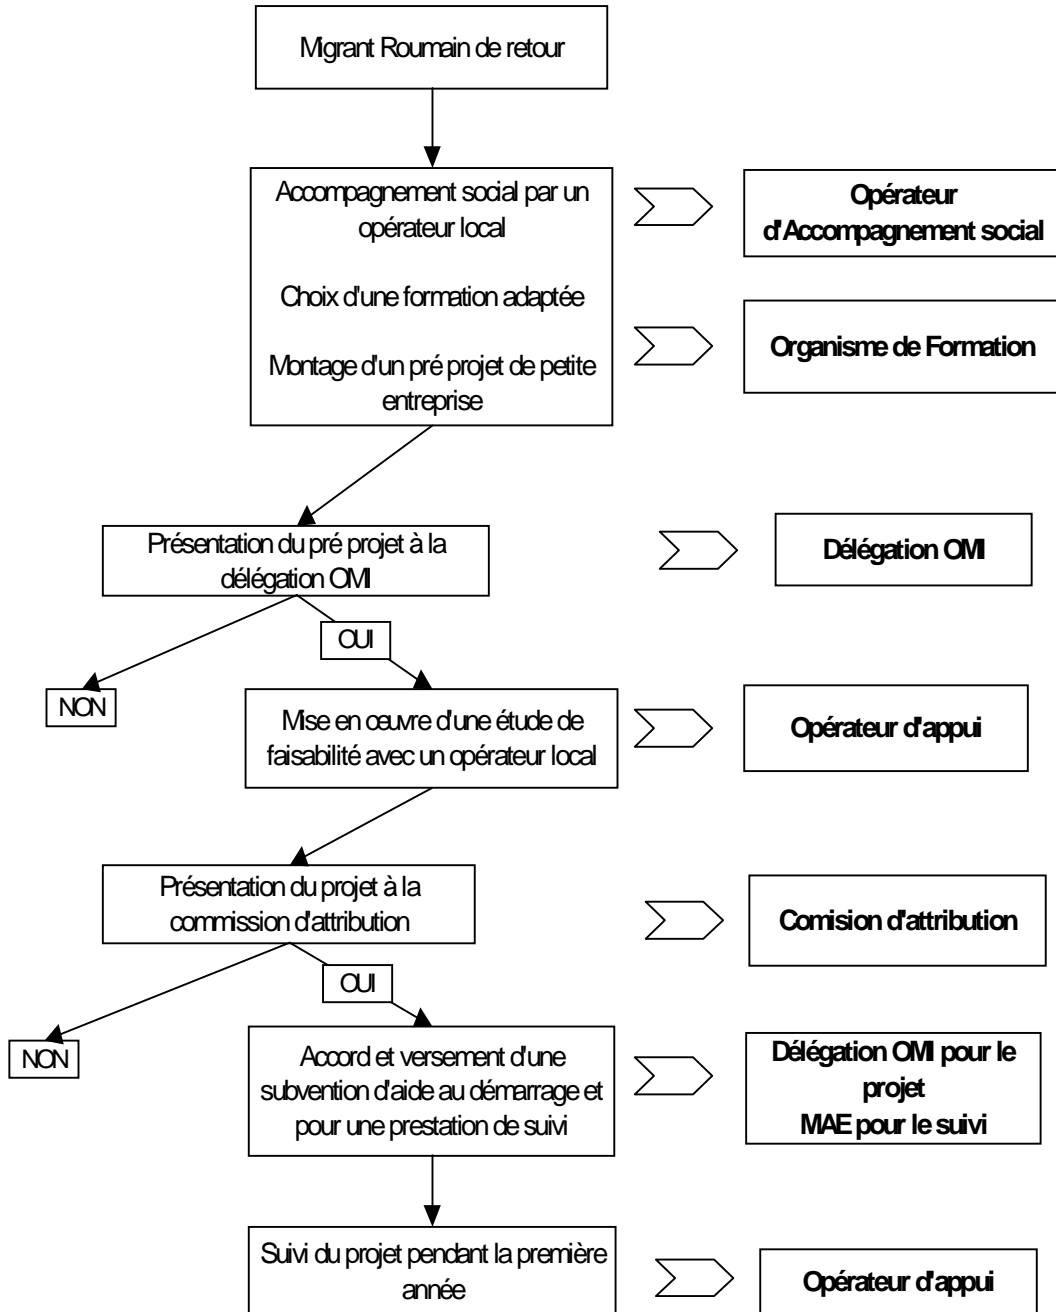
Migrant Roumain de retour

Accompagnement social par un opérateur local

Choix d'une formation adaptée

Montage d'un pré projet de petite entreprise

Opérateur d'Accompagnement social

Organisme de Formation

Présentation du pré projet à la délégation OMI

Délégation OMI

OUI

NON

Mise en œuvre d'une étude de faisabilité avec un opérateur local

Opérateur d'appui

Présentation du projet à la commission d'attribution

Comision d'attribution

OUI

NON

Accord et versement d'une subvention d'aide au démarrage et pour une prestation de suivi

Délégation OMI pour le projet
MAE pour le suivi

Suivi du projet pendant la première année

Opérateur d'appui